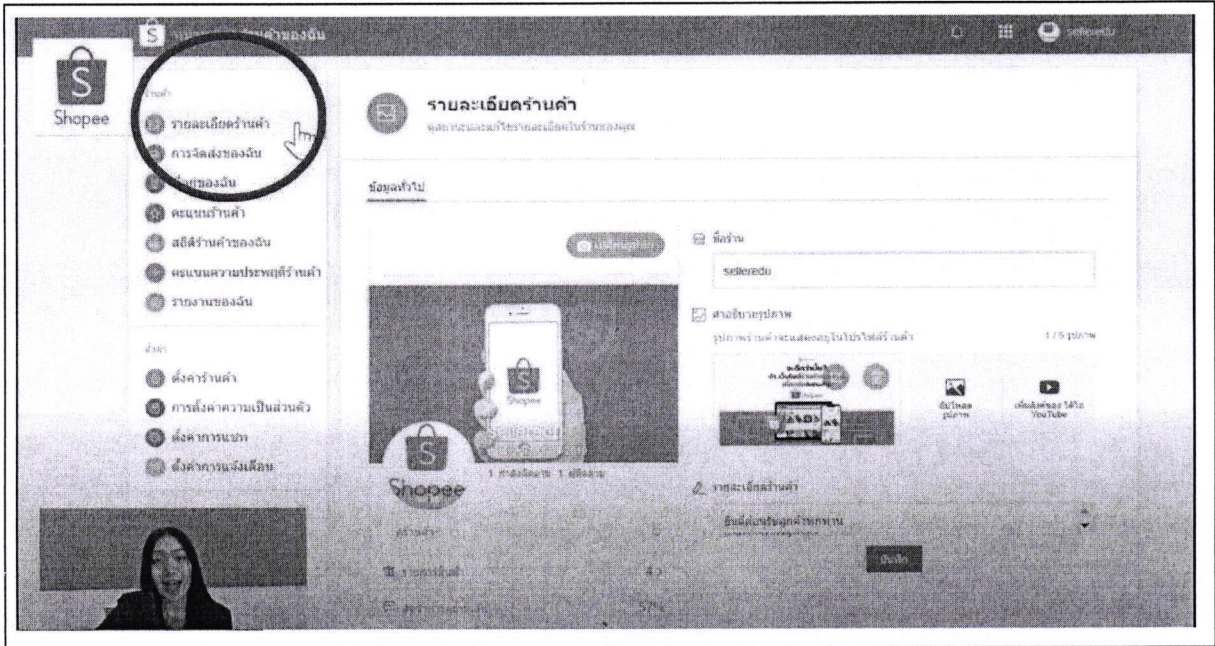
S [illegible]ร้านค้าของฉัน

sellered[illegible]

Shopee

ร้านค้า

รายละเอียดร้านค้า

การจัดส่งของฉัน

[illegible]ของฉัน

คะแนนร้านค้า

สถิติร้านค้าของฉัน

คะแนนความประพฤติร้านค้า

รายงานของฉัน

ตั้งค่า

ตั้งค่าร้านค้า

การตั้งค่าความเป็นส่วนตัว

ตั้งค่าการแชท

ตั้งค่าการแจ้งเตือน

รายละเอียดร้านค้า

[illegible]

ข้อมูลทั่วไป

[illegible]

ชื่อร้าน

selleredu

คำอธิบายรูปภาพ

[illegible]

1 / 5 รูปภาพ

อัปโหลดรูปภาพ

เพิ่มลิงค์ของวิดีโอ YouTube

Shopee

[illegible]

รายละเอียดร้านค้า

ยินดีต้อนรับลูกค้าทุกท่าน

บันทึก

ร้านค้า

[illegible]

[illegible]

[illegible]